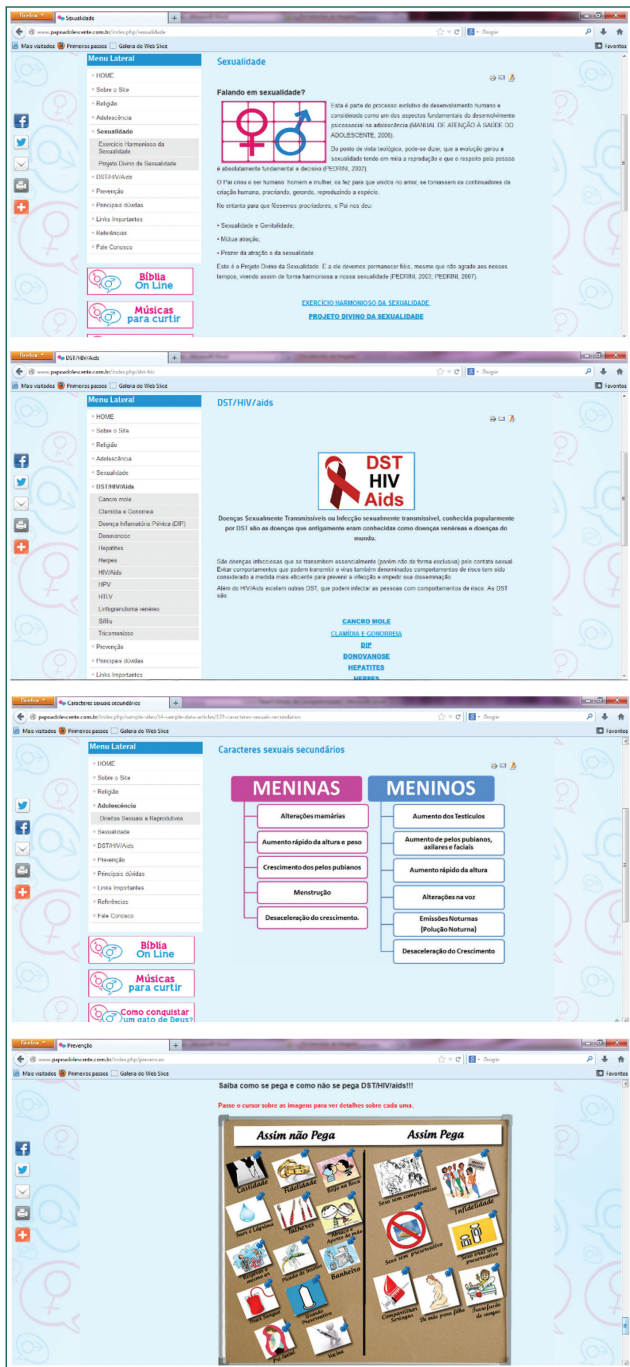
Firefox Sexualidade +

www.papoadolescente.com.br/index.php/sexualidade

Mais visitados Primeiros passos Galeria do Web Slice

Favoritos

Menu Lateral

HOME
Sobre o Site
Religião
Adolescência
Sexualidade
Exercício Harmonioso da Sexualidade
Projeto Divino da Sexualidade
DST/HIV/Aids
Prevenção
Principais dúvidas
Links Importantes
Referências
Fale Conosco

Bíblia On Line

Músicas para curtir

Sexualidade

Falando em sexualidade?

Esta é parte do processo evolutivo do desenvolvimento humano e considerada como um dos aspectos fundamentais do desenvolvimento psicossocial na adolescência (MANUAL DE ATENÇÃO À SAÚDE DO ADOLESCENTE, 2006).

Do ponto de vista teológico, pode-se dizer, que a evolução gerou a sexualidade tendo em mira a reprodução e que o respeito pela pessoa é absolutamente fundamental e decisivo (PEDRINI, 2007).

O Pai criou o ser humano: homem e mulher, os fez para que unidos no amor, se tornassem os continuadores da criação humana, procriando, gerando, reproduzindo a espécie.

No entanto para que fossemos procriadores, o Pai nos deu:

• Sexualidade e Genitalidade,

• Mútua atração,

• Prazer da atração e da sexualidade.

Este é o Projeto Divino da Sexualidade. É a ele devemos permanecer fiéis, mesmo que não agrade aos nossos tempos, vivendo assim de forma harmoniosa a nossa sexualidade (PEDRINI, 2003; PEDRINI, 2007).

EXERCÍCIO HARMONIOSO DA SEXUALIDADE

PROJETO DIVINO DA SEXUALIDADE

Firefox DST/HIV/Aids +

www.papoadolescente.com.br/index.php/dst-hiv

Mais visitados Primeiros passos Galeria do Web Slice

Favoritos

Menu Lateral

HOME
Sobre o Site
Religião
Adolescência
Sexualidade
DST/HIV/Aids
Cancro mole
Clamídia e Gonorreia
Doença Inflamatória Pélvica (DIP)
Donovanose
Hepatites
Herpes
HIV/Aids
HPV
HTLV
Linfogranuloma venéreo
Sífilis
Tricomoníase
Prevenção
Principais dúvidas
Links Importantes

DST/HIV/aids

DST HIV Aids

Doenças Sexualmente Transmissíveis ou Infecção sexualmente transmissível, conhecida popularmente por DST são as doenças que antigamente eram conhecidas como doenças venéreas e doenças do mundo.

São doenças infecciosas que se transmitem essencialmente (porém não de forma exclusiva) pelo contato sexual. Evitar comportamentos que podem transmitir o vírus também denominados comportamentos de risco tem sido considerado a medida mais eficiente para prevenir a infecção e impedir sua disseminação.

Além do HIV/Aids existem outras DST, que podem infectar as pessoas com comportamentos de risco. As DST são:

CANCRO MOLE
CLAMÍDIA E GONORREIA
DIP
DONOVANOSE
HEPATITES
HERPES

Firefox Caracteres sexuais secundários +

www.papoadolescente.com.br/index.php/sample-sites/34-sample-data-articles/133-caracteres-sexuais-secundarios

Mais visitados Primeiros passos Galeria do Web Slice

Favoritos

Menu Lateral

HOME
Sobre o Site
Religião
Adolescência
Direitos Sexuais e Reprodutivos
Sexualidade
DST/HIV/Aids
Prevenção
Principais dúvidas
Links Importantes
Referências
Fale Conosco

Bíblia On Line

Músicas para curtir

Como conquistar um gato de Deus?

Caracteres sexuais secundários

MENINAS
Alterações mamárias
Aumento rápido da altura e peso
Crescimento dos pelos pubianos
Menstruação
Desaceleração do crescimento.

MENINOS
Aumento dos Testículos
Aumento de pelos pubianos, axilares e faciais
Aumento rápido da altura
Alterações na voz
Emissões Noturnas (Polução Noturna)
Desaceleração do Crescimento

Firefox Prevenção +

www.papoadolescente.com.br/index.php/prevencao

Mais visitados Primeiros passos Galeria do Web Slice

Favoritos

Saiba como se pega e como não se pega DST/HIV/aids!!!

Passe o cursor sobre as imagens para ver detalhes sobre cada uma.

Assim não Pega
Assim Pega

Caridade
Fidelidade
Beijo na boca
Suor e Lágrima
Talheres
Abraço e Aperto de mão
Picada de inseto
Banheiro
Doação de sangue
Preservativo
Vacina

Sexo sem preservativo
Infidelidade
Sexo sem preservativo
Compartilhar Seringas
De mãe para filho
Transfusão de sangue